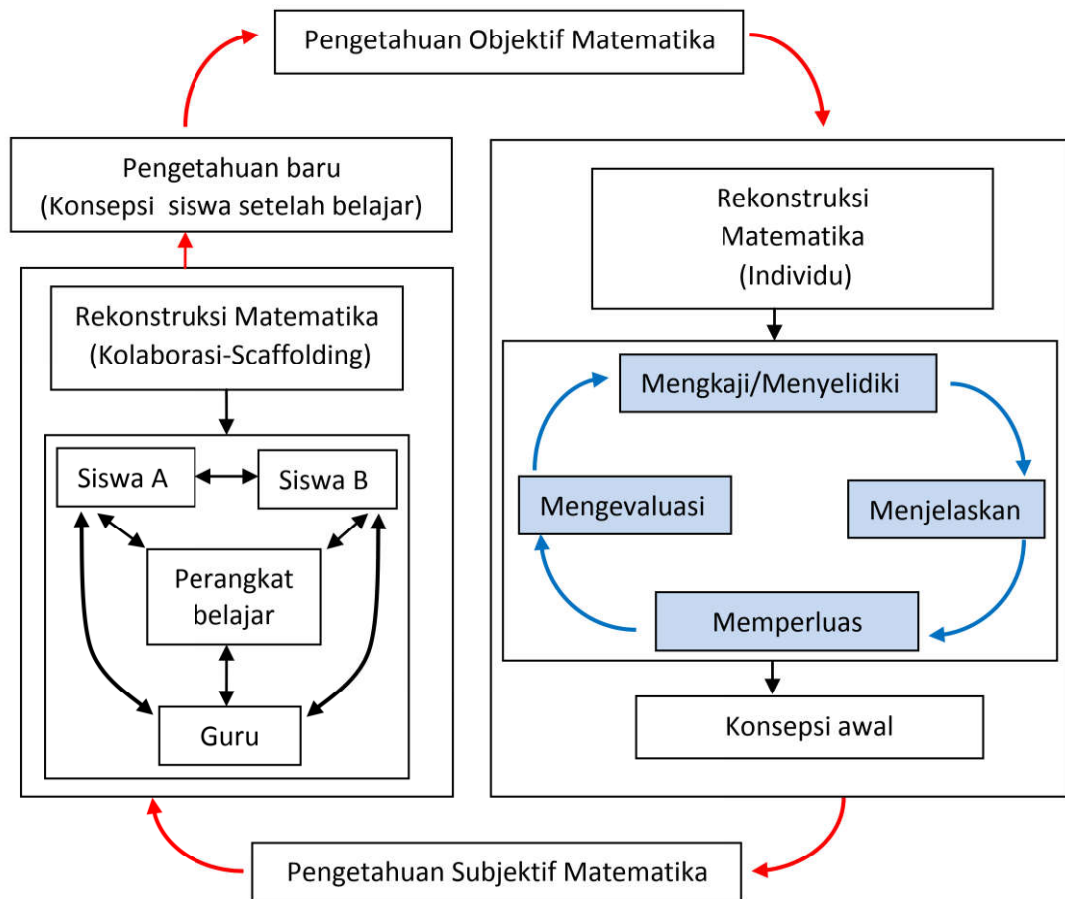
Pengetahuan Objektif Matematika

Pengetahuan baru
(Konsepsi siswa setelah belajar)

Rekonstruksi Matematika
(Kolaborasi-Scaffolding)

Siswa A

Siswa B

Perangkat
belajar

Guru

Rekonstruksi
Matematika
(Individu)

Mengkaji/Menyelidiki

Menjelaskan

Memperluas

Mengevaluasi

Konsepsi awal

Pengetahuan Subjektif Matematika